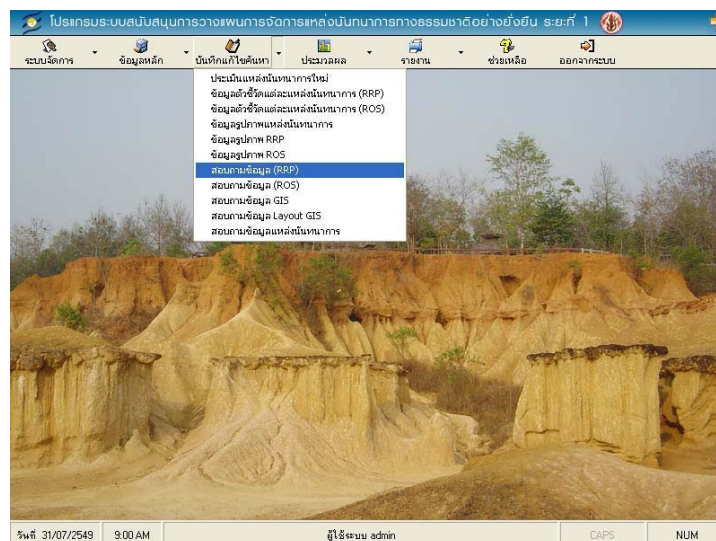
โปรแกรมระบบสนับสนุนการวางแผนการจัดการแหล่งนันทนาการทางธรรมชาติอย่างยั่งยืน ระยะที่ 1

ระบบจัดการ
ข้อมูลหลัก
บันทึกแก้ไขค้นหา
ประมวลผล
รายงาน
ช่วยเหลือ
ออกจากระบบ

ประเมินแหล่งนันทนาการใหม่
ข้อมูลตัวชี้วัดแต่ละแหล่งนันทนาการ (RRP)
ข้อมูลตัวชี้วัดแต่ละแหล่งนันทนาการ (ROS)
ข้อมูลรูปภาพแหล่งนันทนาการ
ข้อมูลรูปภาพ RRP
ข้อมูลรูปภาพ ROS
สอบถามข้อมูล (RRP)
สอบถามข้อมูล (ROS)
สอบถามข้อมูล GIS
สอบถามข้อมูล Layout GIS
สอบถามข้อมูลแหล่งนันทนาการ

วันที่ 31/07/2549
9:00 AM
ผู้ใช้ระบบ admin
CAPS
NUM